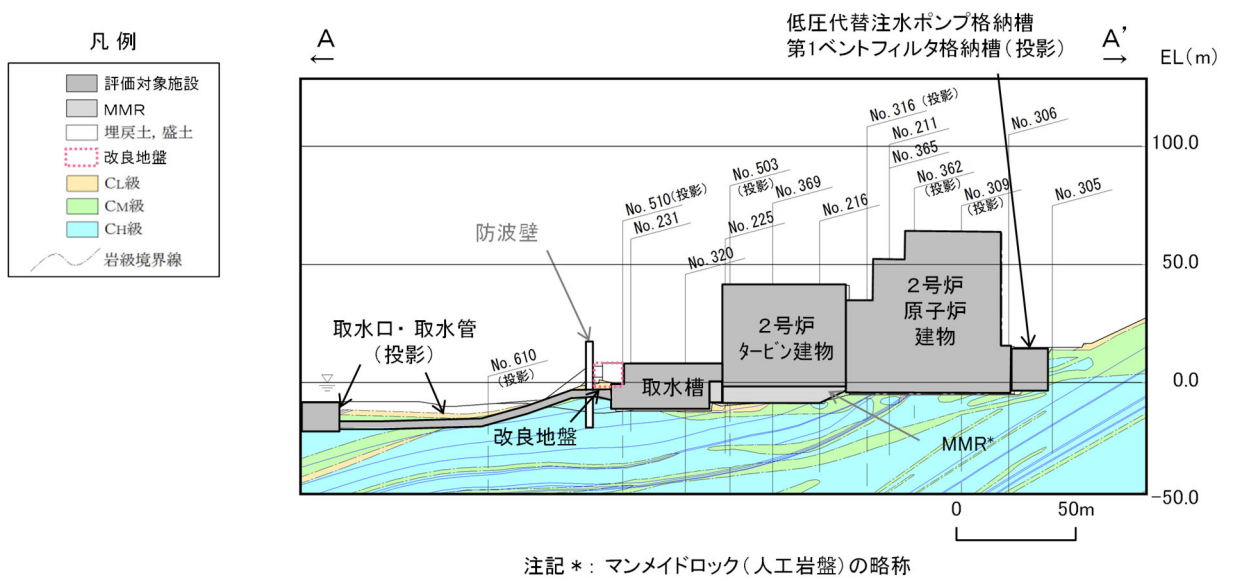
凡 例

評価対象施設
MMR
埋戻土, 盛土
改良地盤
CL級
CM級
CH級
岩級境界線

A
←

低圧代替注水ポンプ格納槽
第1ベントフィルタ格納槽（投影）

A'
→

EL（m）

100.0
50.0
0.0
−50.0

No. 316（投影）
No. 211
No. 306
No. 365
No. 362（投影）
No. 309（投影）
No. 305
No. 503（投影）
No. 369
No. 216
No. 510（投影）
No. 231
No. 225
No. 320
No. 610（投影）

防波壁

取水口・取水管（投影）

2号炉
タービン建物

2号炉
原子炉
建物

取水槽

改良地盤

MMR*

0
50m

注記＊：マンメイドロック（人工岩盤）の略称